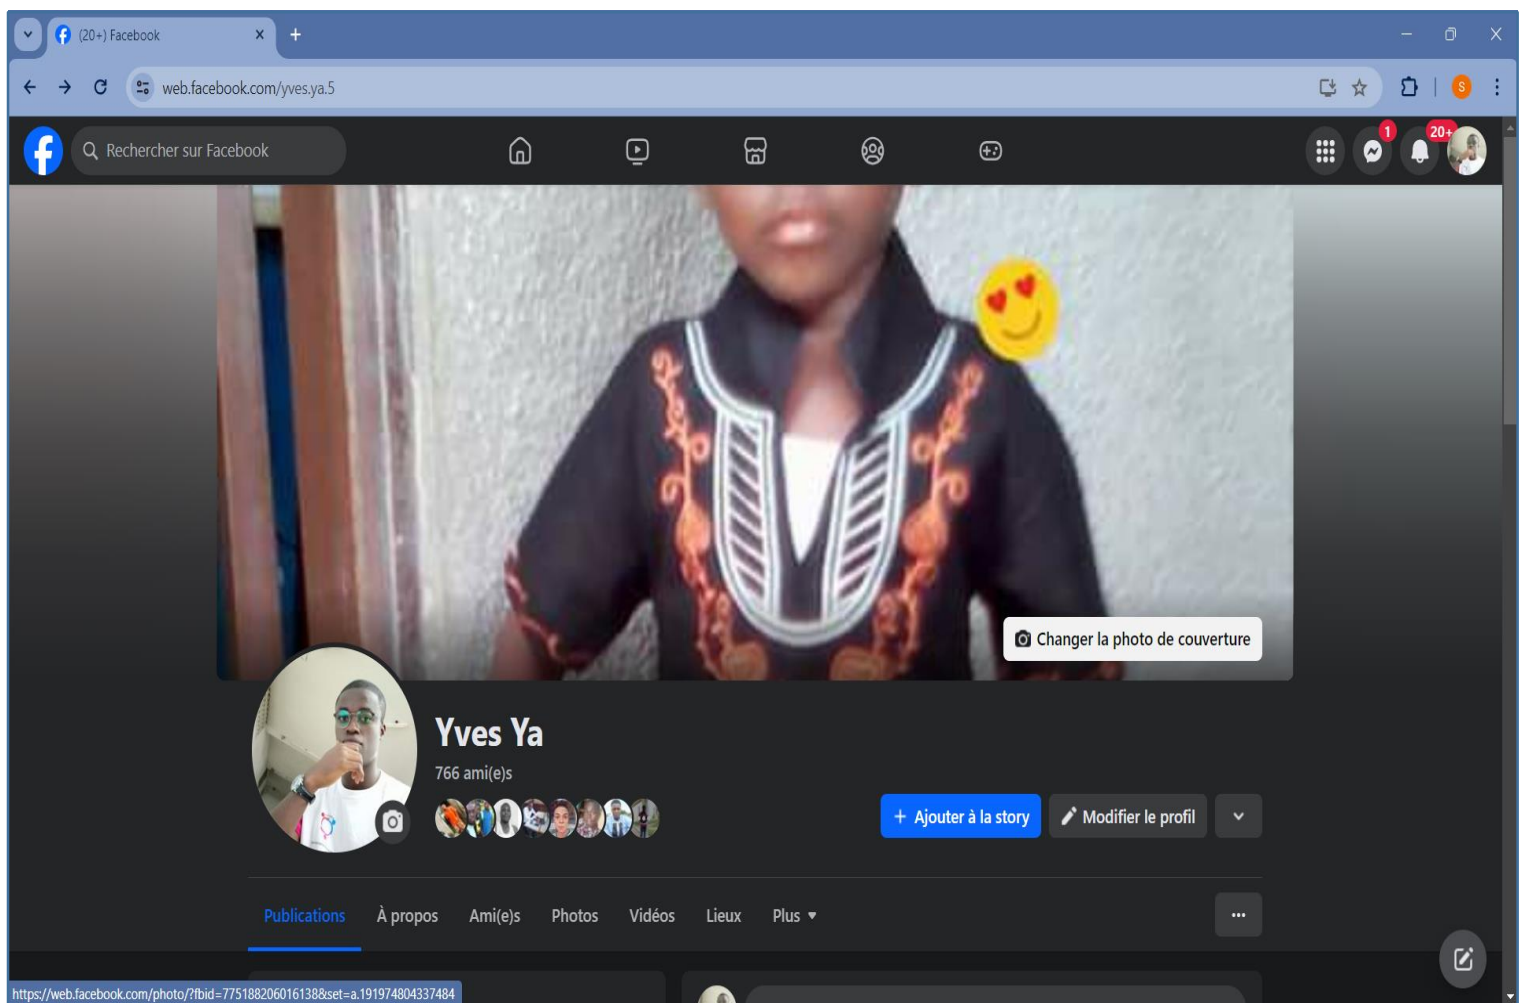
(20+) Facebook

web.facebook.com/yves.ya.5

S

Rechercher sur Facebook

1

20+

Changer la photo de couverture

Yves Ya

766 ami(e)s

+ Ajouter à la story

Modifier le profil

Publications

À propos

Ami(e)s

Photos

Vidéos

Lieux

Plus ▾

···

https://web.facebook.com/photo/?fbid=775188206016138&set=a.191974804337484